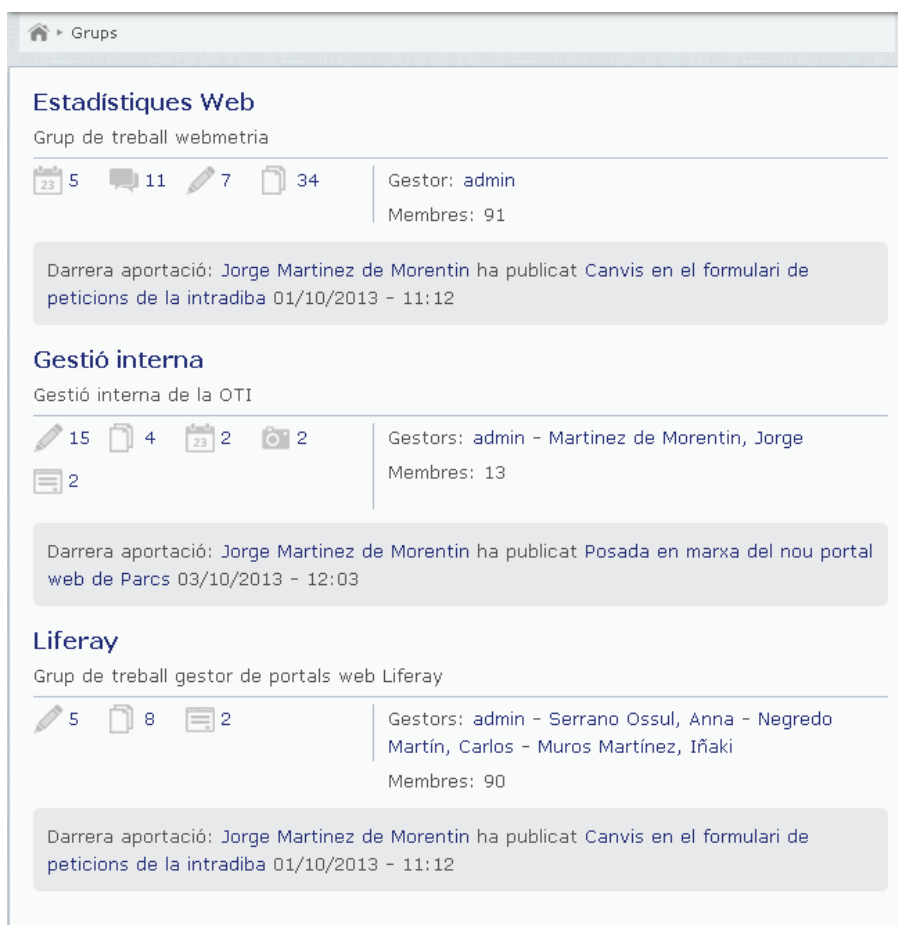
Grups

Estadístiques Web

Grup de treball webmetria

23 5 11 7 34

Gestor: admin

Membres: 91

Darrera aportació: Jorge Martinez de Morentin ha publicat Canvis en el formulari de peticions de la intradiba 01/10/2013 - 11:12

Gestió interna

Gestió interna de la OTI

15 4 23 2 2

2

Gestors: admin - Martinez de Morentin, Jorge

Membres: 13

Darrera aportació: Jorge Martinez de Morentin ha publicat Posada en marxa del nou portal web de Parcs 03/10/2013 - 12:03

Liferay

Grup de treball gestor de portals web Liferay

5 8 2

Gestors: admin - Serrano Ossul, Anna - Negredo Martín, Carlos - Muros Martínez, Iñaki

Membres: 90

Darrera aportació: Jorge Martinez de Morentin ha publicat Canvis en el formulari de peticions de la intradiba 01/10/2013 - 11:12